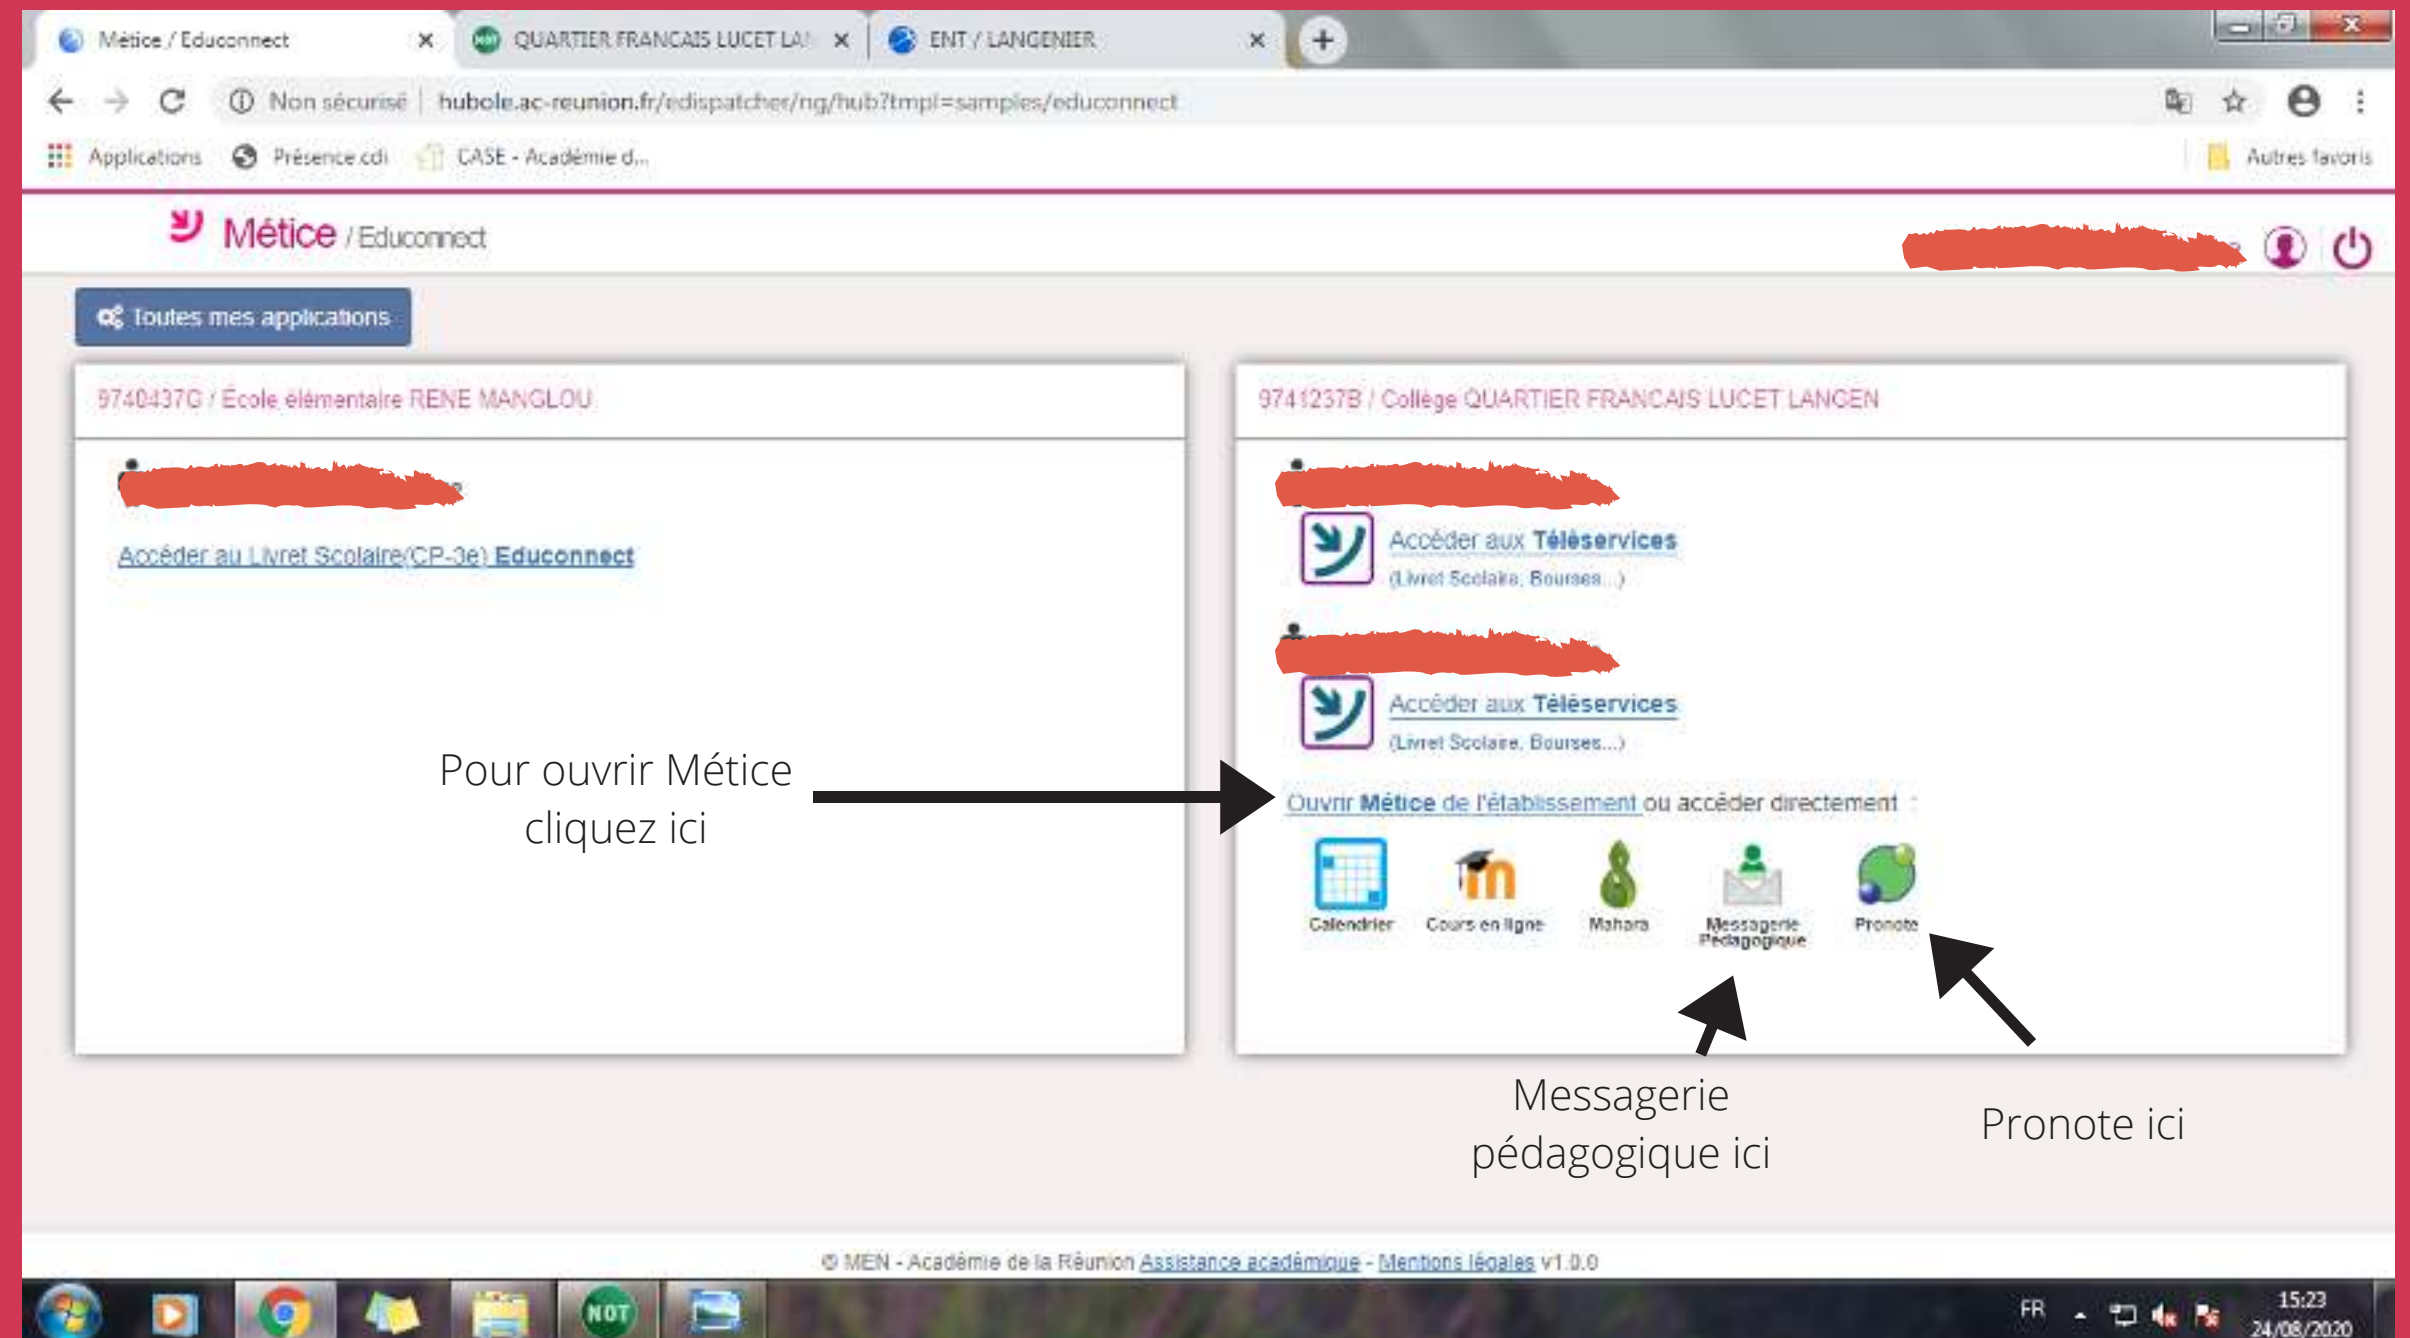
Métice / Educonnect ×
QUARTIER FRANCAIS LUCET LA ×
ENT / LANGENIER ×

Non sécurisé | hubole.ac-reunion.fr/edispatcher/ng/hub?tmpl=samples/educonnect

Applications
Présence cdi
CASE - Académie d...
Autres favoris

Métice / Educonnect

Toutes mes applications

9740437G / École élémentaire RENE MANGLOU

Accéder au Livret Scolaire(CP-3e) Educonnect

9741237B / Collège QUARTIER FRANCAIS LUCET LANGEN

Accéder aux Téléservices
(Livret Scolaire, Bourses...)

Accéder aux Téléservices
(Livret Scolaire, Bourses...)

Ouvrir Métice de l'établissement ou accéder directement :

Calendrier
Cours en ligne
Mahara
Messagerie Pédagogique
Pronote

Pour ouvrir Métice cliquez ici

Messagerie pédagogique ici

Pronote ici

© MEN - Académie de la Réunion Assistance académique - Mentions légales v1.0.0

FR
15:23
24/08/2020